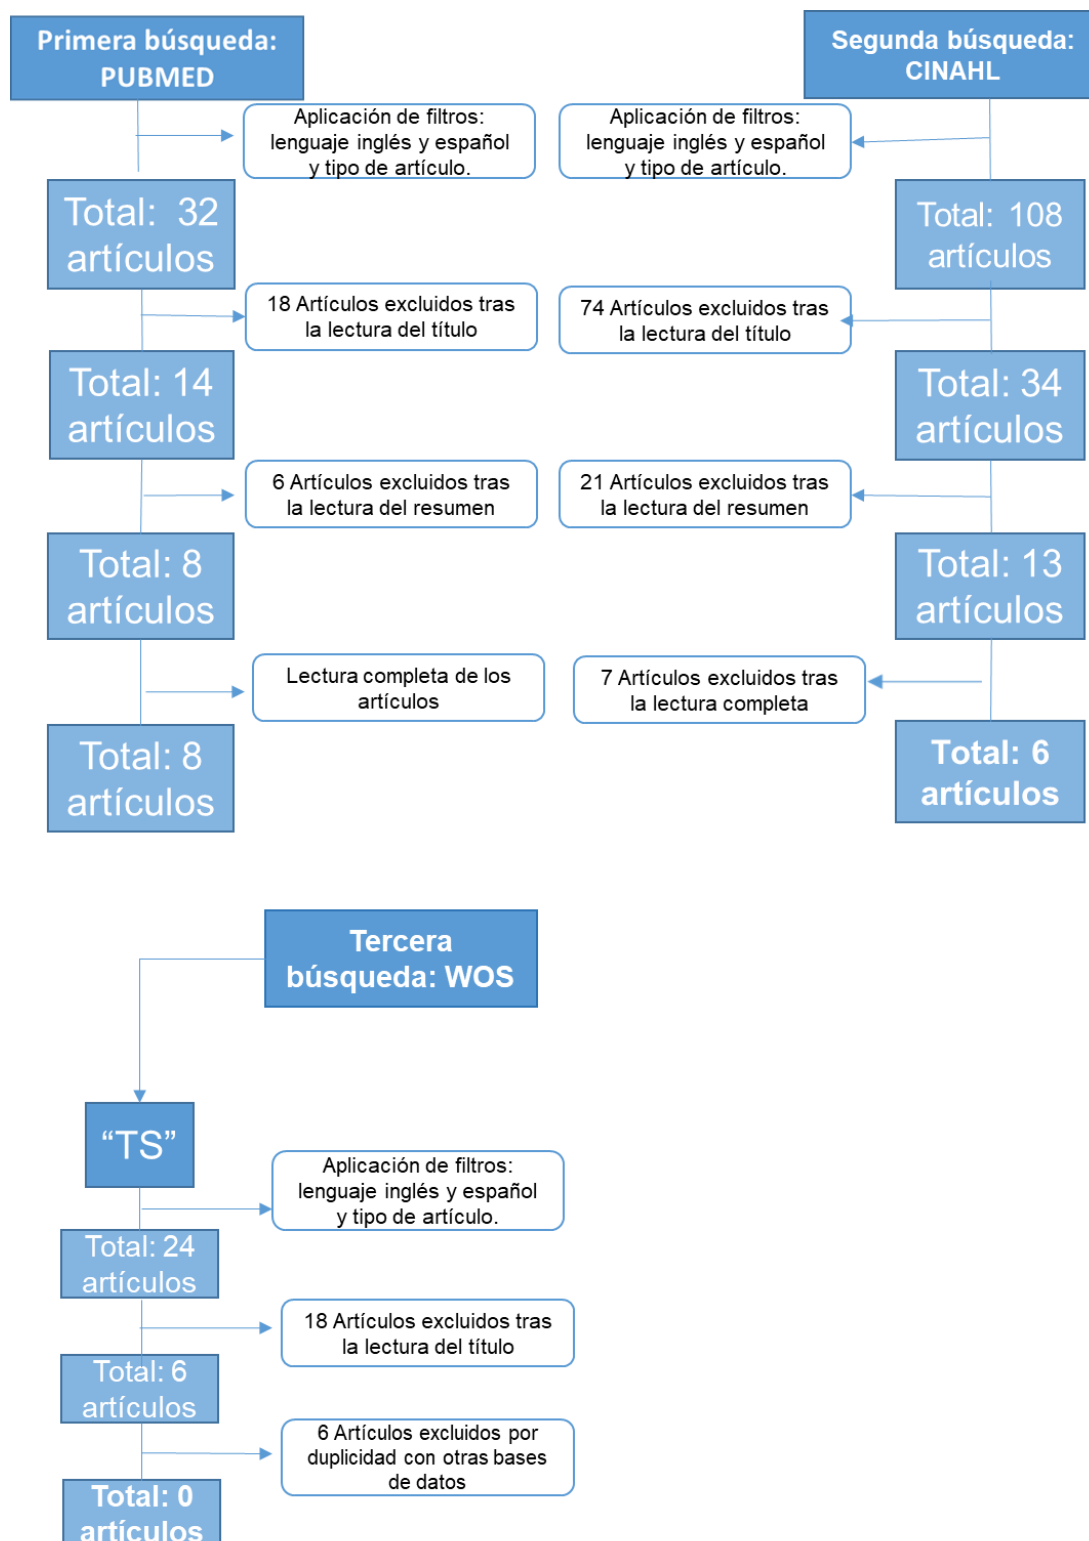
Primera búsqueda: PUBMED

Aplicación de filtros: lenguaje inglés y español y tipo de artículo.

Total: 32 artículos

18 Artículos excluidos tras la lectura del título

Total: 14 artículos

6 Artículos excluidos tras la lectura del resumen

Total: 8 artículos

Lectura completa de los artículos

Total: 8 artículos

Segunda búsqueda: CINAHL

Aplicación de filtros: lenguaje inglés y español y tipo de artículo.

Total: 108 artículos

74 Artículos excluidos tras la lectura del título

Total: 34 artículos

21 Artículos excluidos tras la lectura del resumen

Total: 13 artículos

7 Artículos excluidos tras la lectura completa

Total: 6 artículos

Tercera búsqueda: WOS

"TS"

Aplicación de filtros: lenguaje inglés y español y tipo de artículo.

Total: 24 artículos

18 Artículos excluidos tras la lectura del título

Total: 6 artículos

6 Artículos excluidos por duplicidad con otras bases de datos

Total: 0 artículos